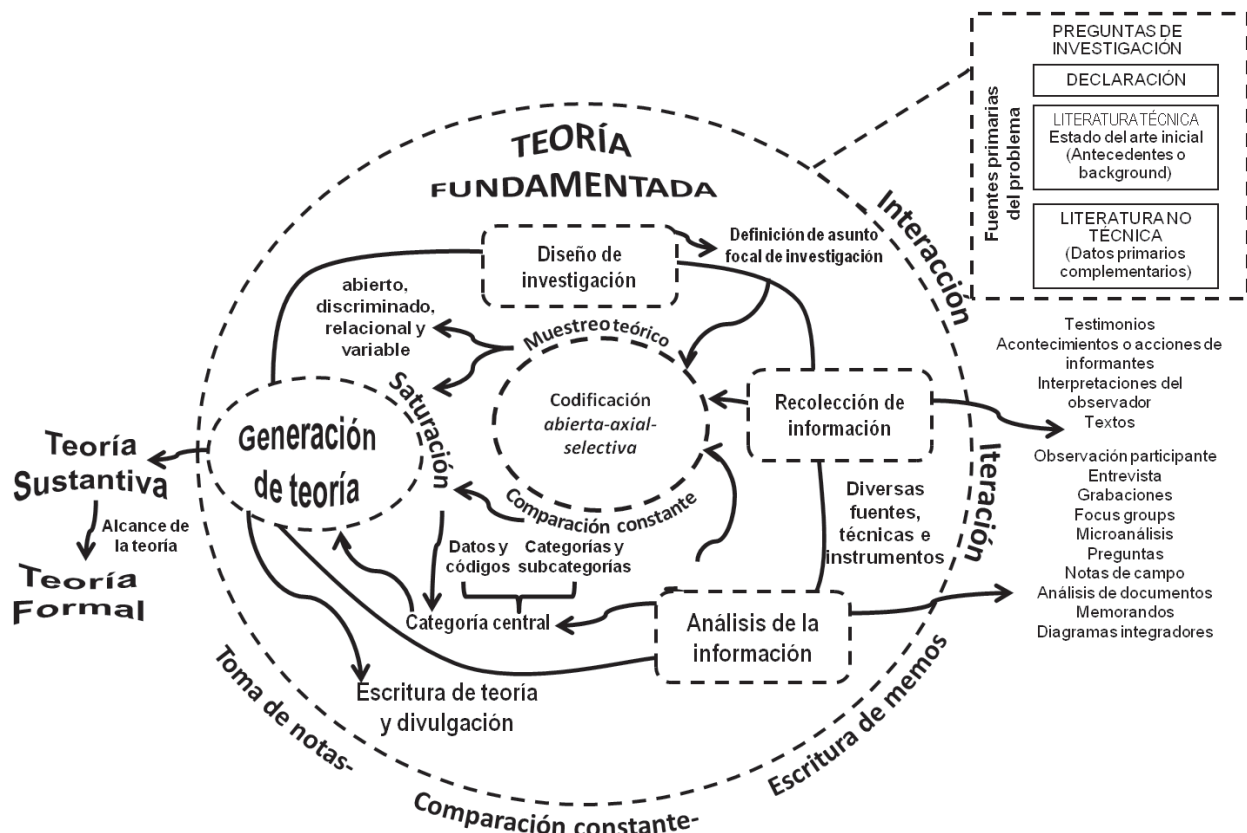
PREGUNTAS DE INVESTIGACIÓN

DECLARACIÓN

LITERATURA TÉCNICA
Estado del arte inicial (Antecedentes o background)

LITERATURA NO TÉCNICA
(Datos primarios complementarios)

Fuentes primarias del problema

TEORÍA FUNDAMENTADA

Interacción

Diseño de investigación

Definición de asunto focal de investigación

abierto, discriminado, relacional y variable

Muestreo teórico

Saturación

Codificación
abierta-axial-selectiva

Recolección de información

Testimonios
Acontecimientos o acciones de informantes
Interpretaciones del observador
Textos

Generación de teoría

Teoría Sustantiva

Alcance de la teoría

Teoría Formal

Comparación constante

Iteración

Diversas fuentes, técnicas e instrumentos

Observación participante
Entrevista
Grabaciones
Focus groups
Microanálisis
Preguntas
Notas de campo
Análisis de documentos
Memorandos
Diagramas integradores

Datos y códigos

Categorías y subcategorías

Categoría central

Análisis de la información

Escritura de teoría y divulgación

Toma de notas-

Comparación constante-

Escritura de memos